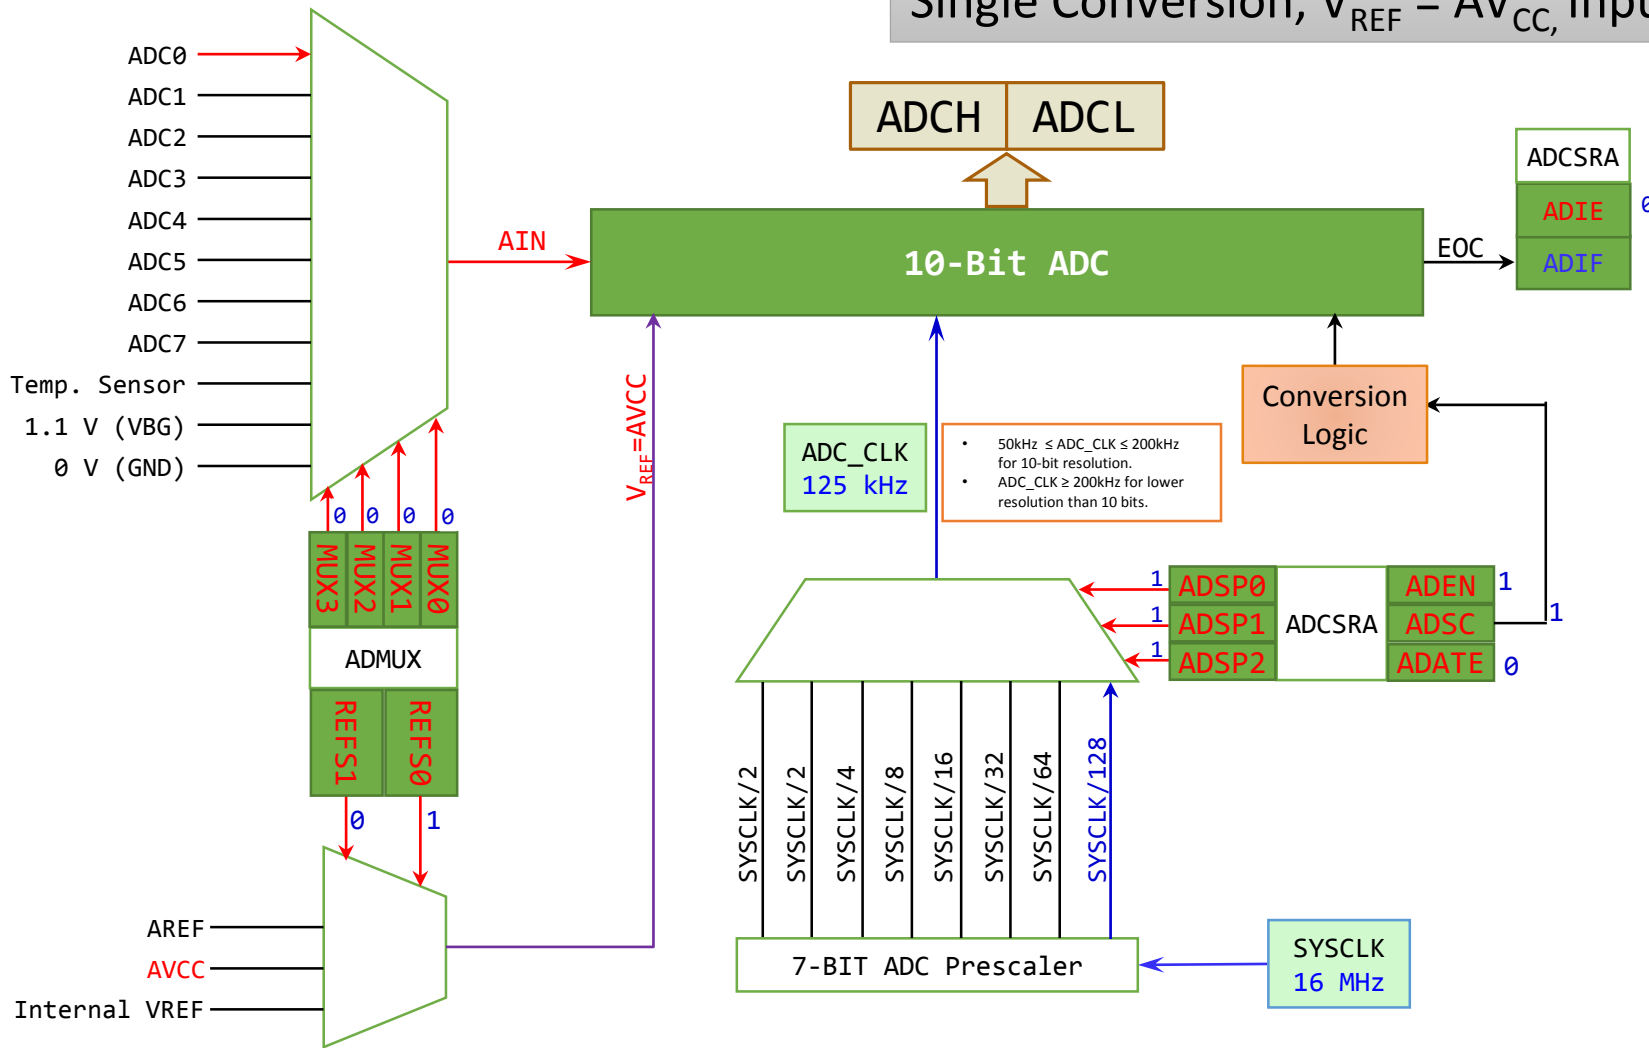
Single Conversion, $V_{REF}$ = $AV_{CC}$, Inpu

ADCH ADCL

ADCSRA
ADIE
ADIF
0

ADC0
ADC1
ADC2
ADC3
ADC4
ADC5
ADC6
ADC7
Temp. Sensor
1.1 V (VBG)
0 V (GND)

AIN

10-Bit ADC

EOC

$V_{REF}$=AVCC

Conversion Logic

ADC_CLK
125 kHz

• 50kHz ≤ ADC_CLK ≤ 200kHz for 10-bit resolution.
• ADC_CLK ≥ 200kHz for lower resolution than 10 bits.

0 0 0 0
MUX3 MUX2 MUX1 MUX0
ADMUX
REFS1 REFS0
0 1

1 ADSP0
1 ADSP1
1 ADSP2
ADCSRA
ADEN 1
ADSC 1
ADATE 0

SYSCLK/2
SYSCLK/2
SYSCLK/4
SYSCLK/8
SYSCLK/16
SYSCLK/32
SYSCLK/64
SYSCLK/128

AREF
AVCC
Internal VREF

7-BIT ADC Prescaler

SYSCLK
16 MHz